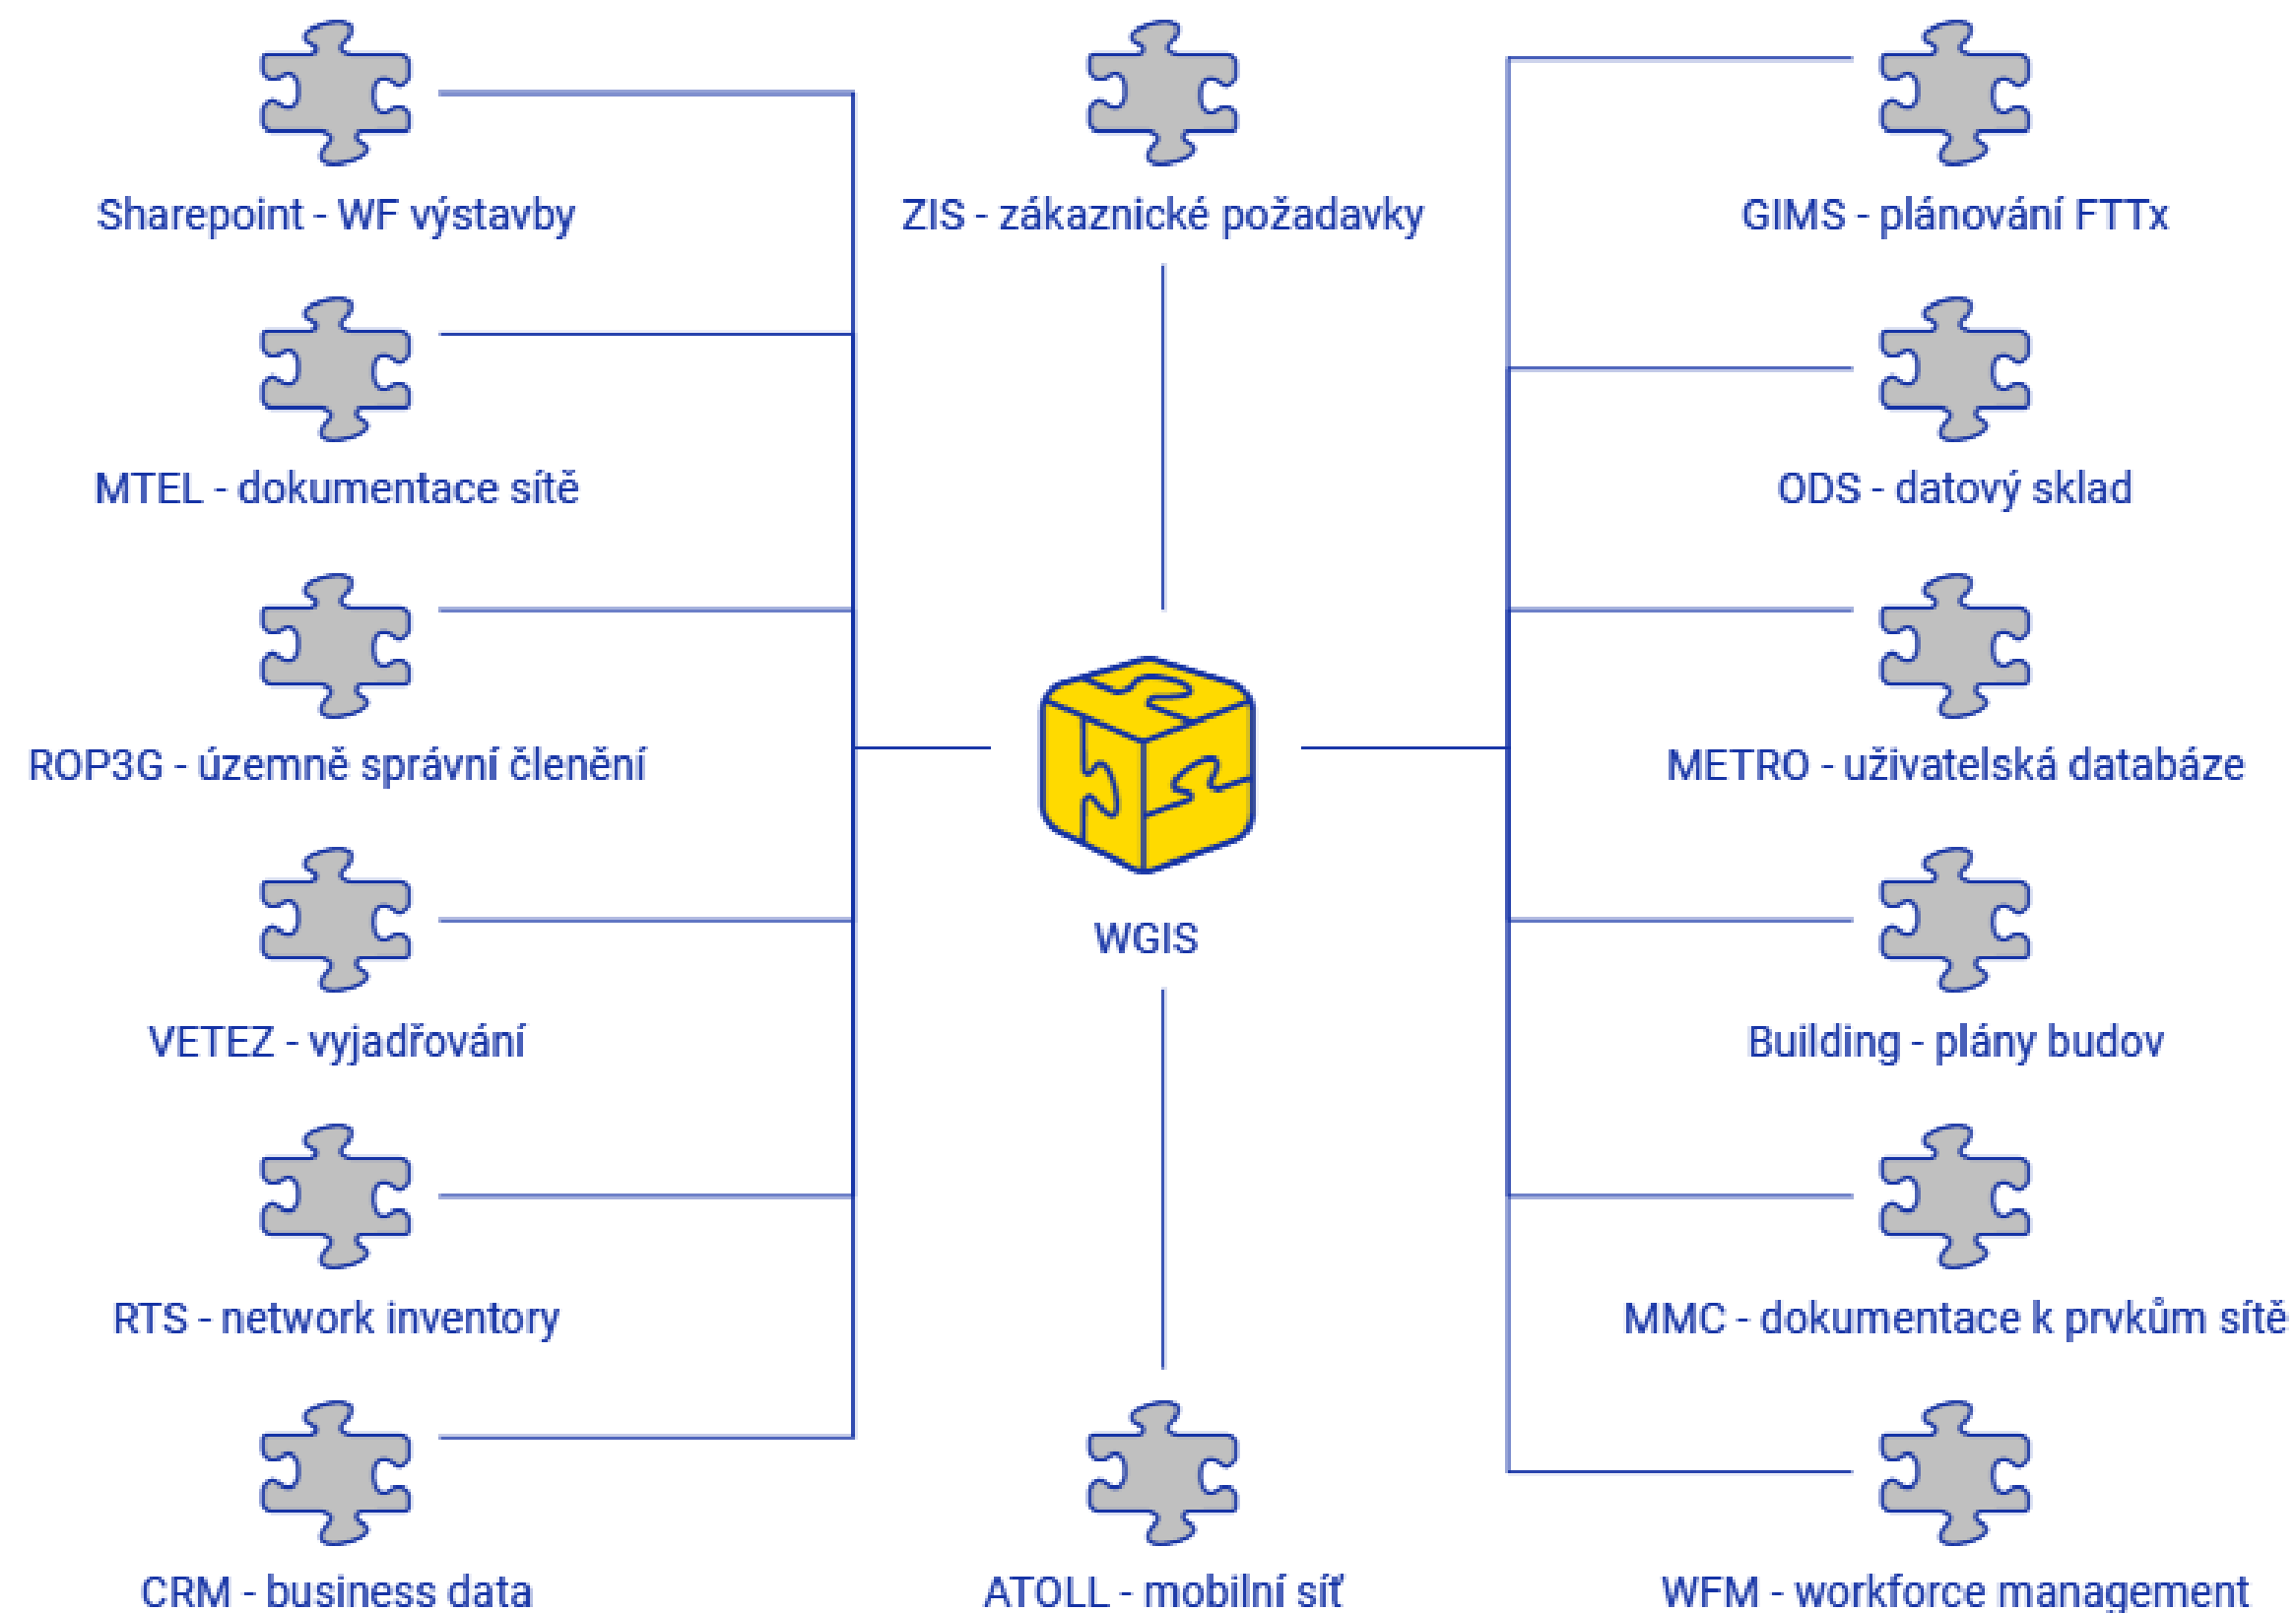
Sharepoint - WF výstavby

ZIS - zákaznické požadavky

GIMS - plánování FTTx

MTEL - dokumentace sítě

ODS - datový sklad

ROP3G - územně správní členění

METRO - uživatelská databáze

WGIS

VETEZ - vyjadřování

Building - plány budov

RTS - network inventory

MMC - dokumentace k prvkům sítě

CRM - business data

ATOLL - mobilní síť

WFM - workforce management